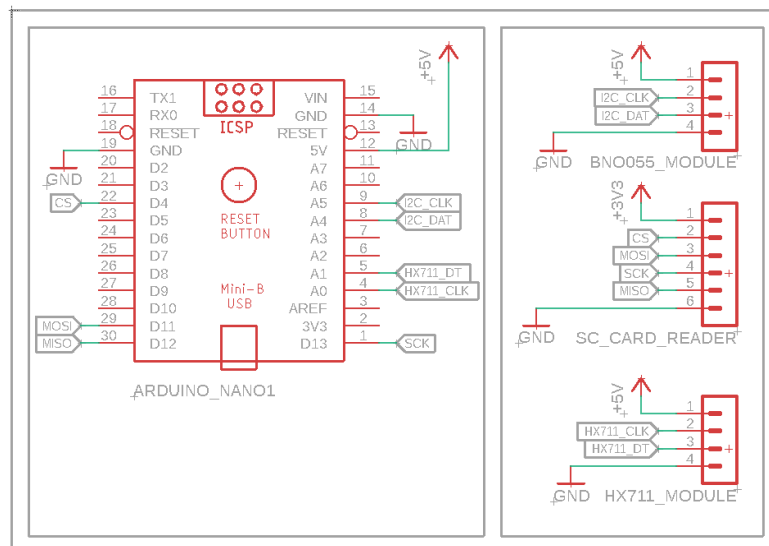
+5V

16 TX1
17 RX0
18 RESET
19 GND
20 D2
21 D3
22 D4
23 D5
24 D6
25 D7
26 D8
27 D9
28 D10
29 D11
30 D12

ICSP

VIN 15
GND 14
RESET 13
5V 12
A7 11
A6 10
A5 9
A4 8
A3 7
A2 6
A1 5
A0 4
AREF 3
3V3 2
D13 1

GND
GND
CS
MOSI
MISO

RESET BUTTON

Mini-B USB

I2C_CLK
I2C_DAT
HX711_DT
HX711_CLK
SCK

ARDUINO_NANO1

+5V
1
I2C_CLK 2
I2C_DAT 3
4
GND
BNO055_MODULE

+3V3
1
CS 2
MOSI 3
SCK 4
MISO 5
6
GND
SC_CARD_READER

+5V
1
HX711_CLK 2
HX711_DT 3
4
GND
HX711_MODULE